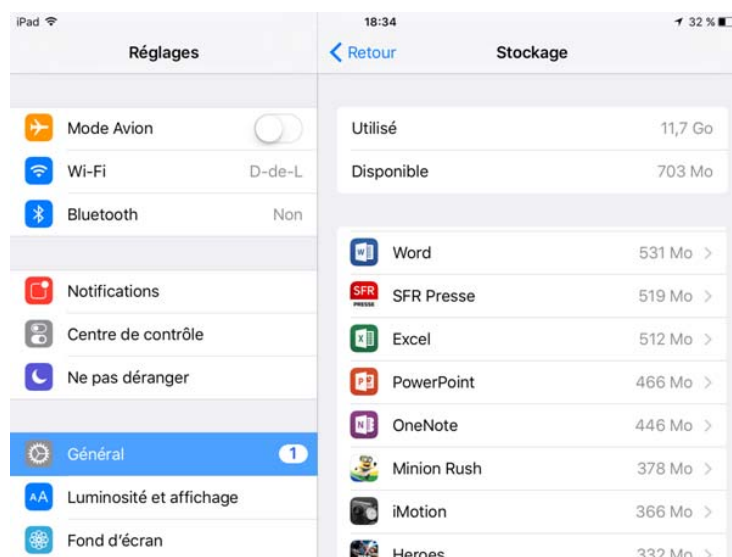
iPad
18:34
32 %

Réglages

Mode Avion
Wi-Fi D-de-L
Bluetooth Non

Notifications
Centre de contrôle
Ne pas déranger

Général 1
Luminosité et affichage
Fond d'écran

Retour
Stockage

Utilisé 11,7 Go
Disponible 703 Mo

Word 531 Mo
SFR Presse 519 Mo
Excel 512 Mo
PowerPoint 466 Mo
OneNote 446 Mo
Minion Rush 378 Mo
iMotion 366 Mo
Heroes 332 Mo